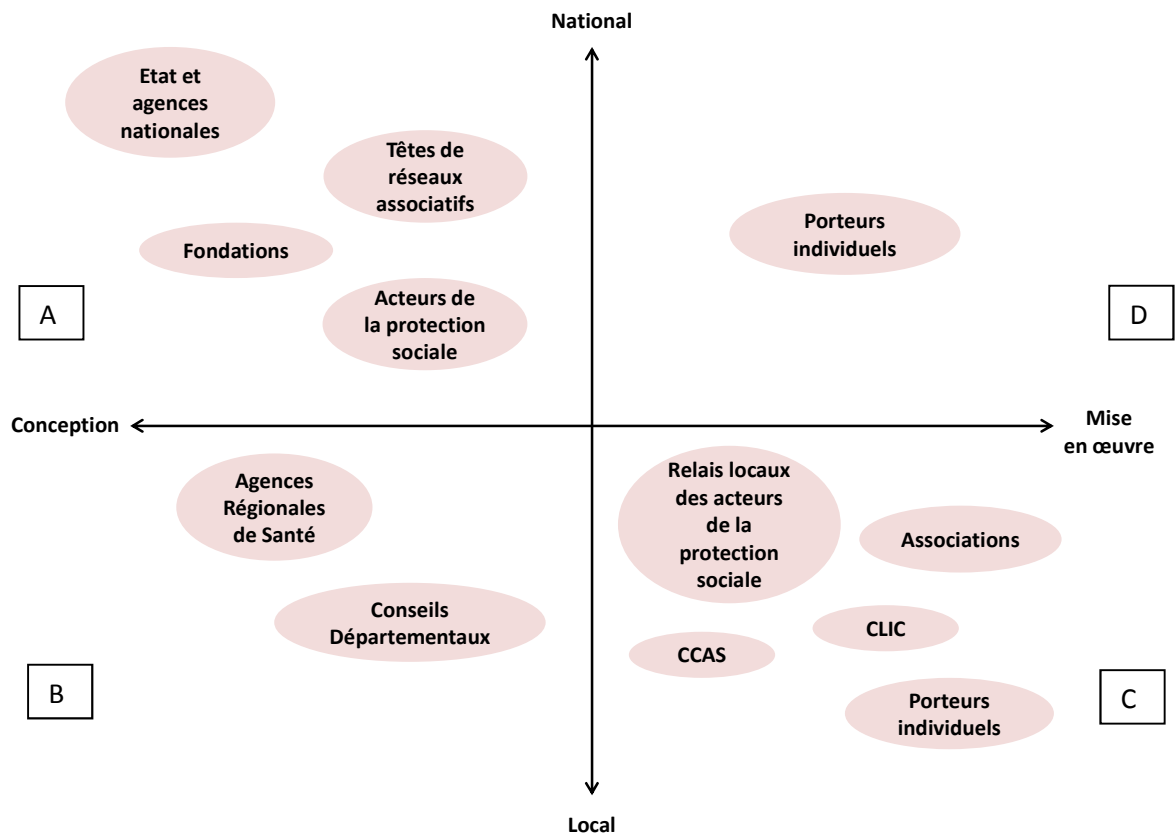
National

Etat et agences nationales

Têtes de réseaux associatifs

Fondations

Porteurs individuels

A

Acteurs de la protection sociale

D

Conception

Mise en œuvre

Agences Régionales de Santé

Relais locaux des acteurs de la protection sociale

Associations

Conseils Départementaux

CLIC

CCAS

B

Porteurs individuels

C

Local